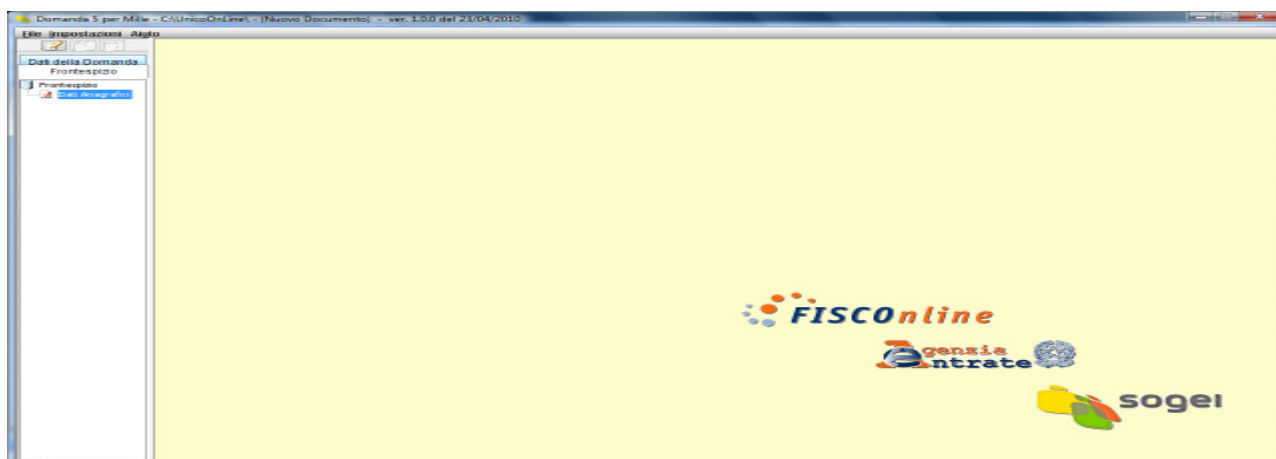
Domanda 5 per Mille - C:\UnicoOnLine\ - (Nuovo Documento) - ver. 1.0.0 del 23/04/2010

File Impostazioni Aiuto

Dati della Domanda
Frontespizio

Frontespizio
Dati Anagrafici

FISCOnline

genzia
ntrate

sogei